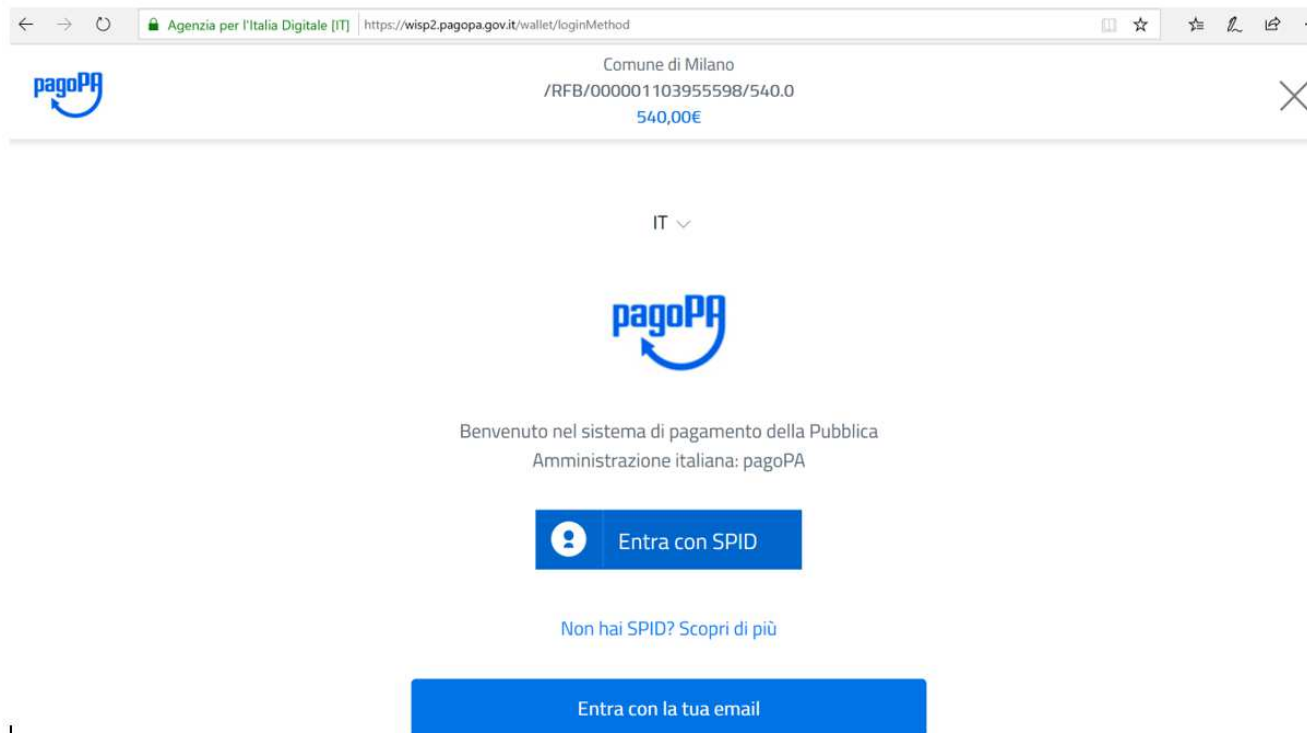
Agenzia per l'Italia Digitale [IT] https://wisp2.pagopa.gov.it/wallet/loginMethod

pagoPA

Comune di Milano
/RFB/000001103955598/540.0
540,00€

IT

pagoPA

Benvenuto nel sistema di pagamento della Pubblica Amministrazione italiana: pagoPA

Entra con SPID

Non hai SPID? Scopri di più

Entra con la tua email